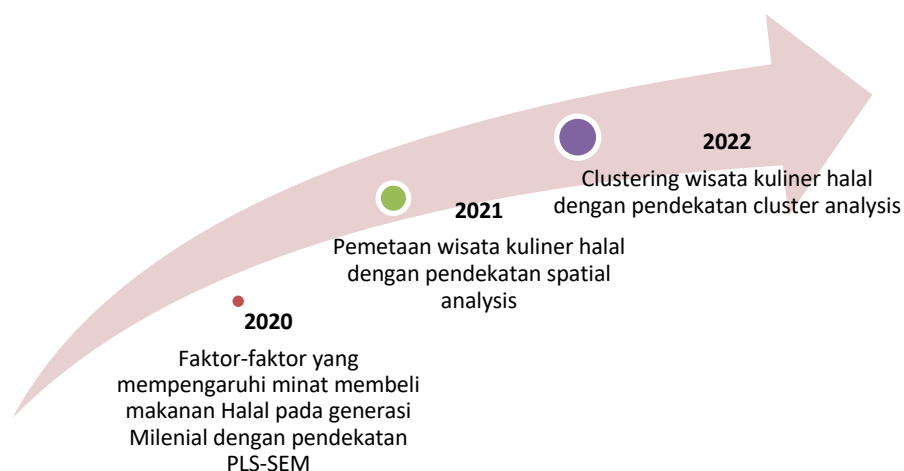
2022

Clustering wisata kuliner halal dengan pendekatan cluster analysis

2021

Pemetaan wisata kuliner halal dengan pendekatan spatial analysis

2020

Faktor-faktor yang mempengaruhi minat membeli makanan Halal pada generasi Milenial dengan pendekatan PLS-SEM